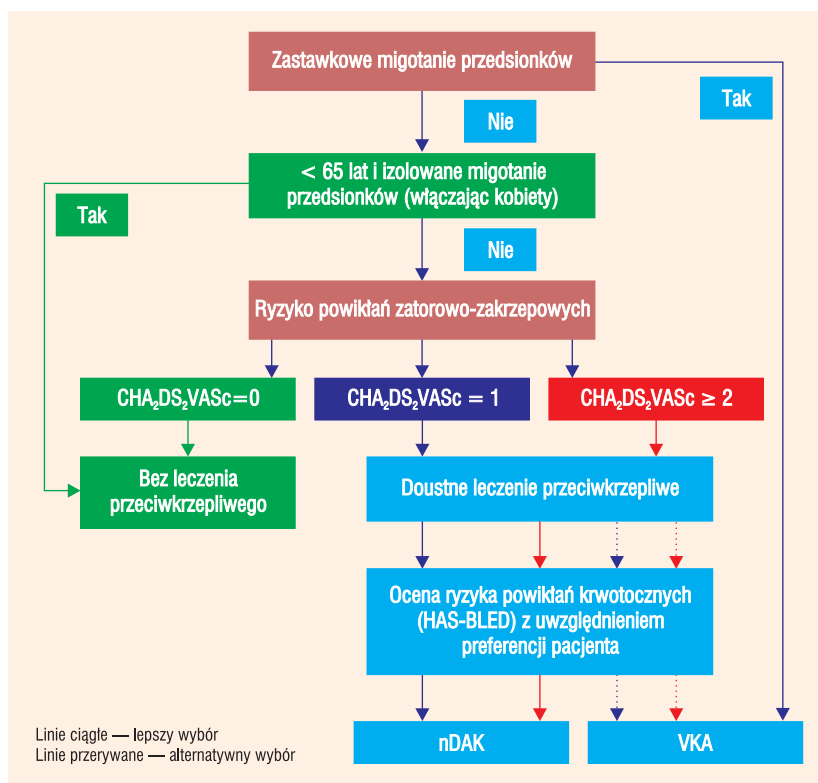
Zastawkowe migotanie przedsionków

Tak

Nie

< 65 lat i izolowane migotanie przedsionków (włączając kobiety)

Tak

Nie

Ryzyko powikłań zatorowo-zakrzepowych

$CHA_2DS_2VASc=0$

$CHA_2DS_2VASc = 1$

$CHA_2DS_2VASc \geq 2$

Bez leczenia przeciwkrzepliwego

Doustne leczenie przeciwkrzepliwe

Ocena ryzyka powikłań krwotocznych (HAS-BLED) z uwzględnieniem preferencji pacjenta

Linie ciągłe — lepszy wybór
Linie przerywane — alternatywny wybór

nDAK

VKA